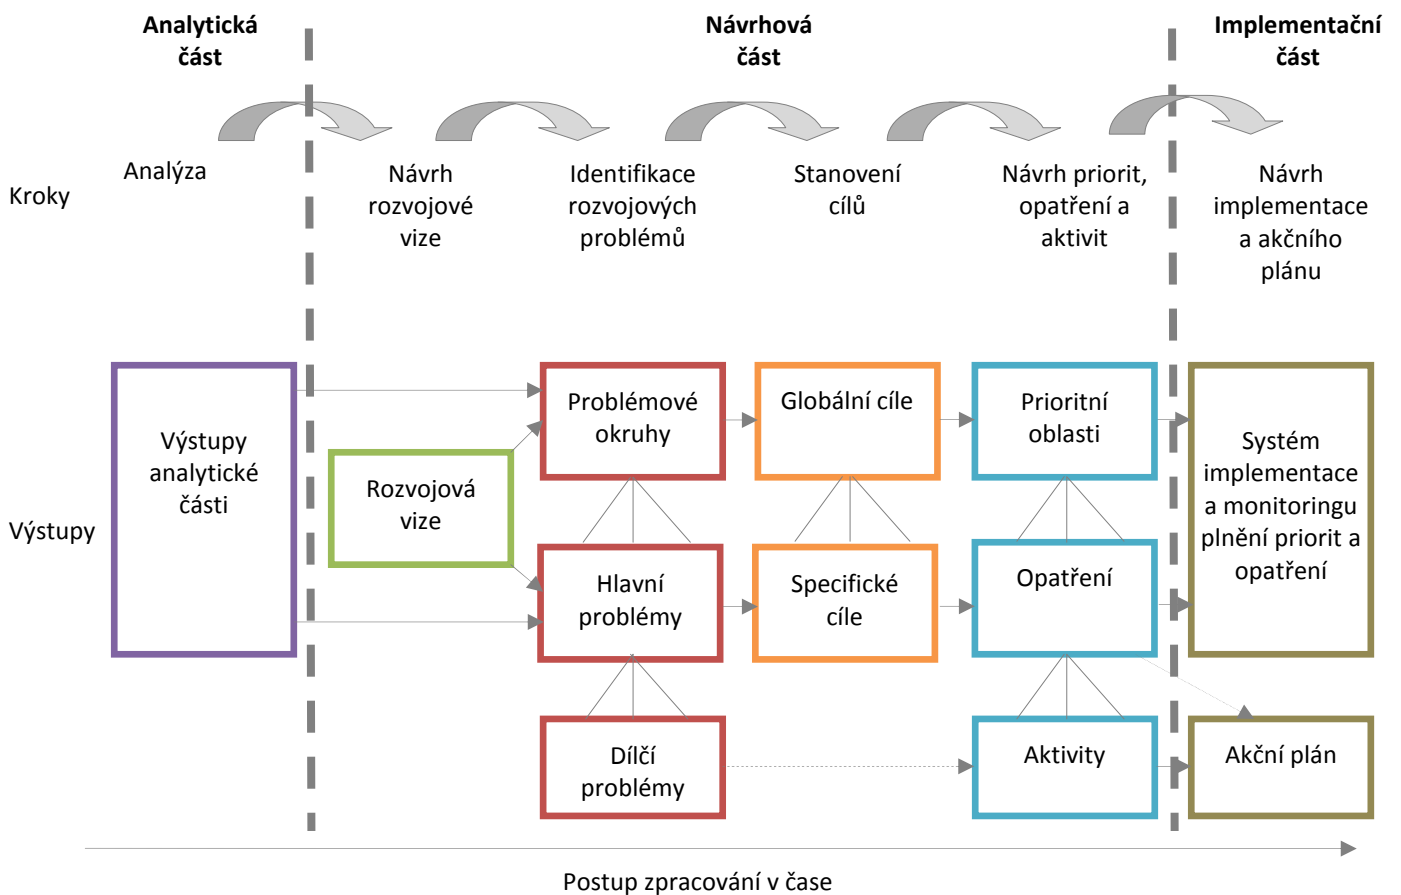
Analytická část

Návrhová část

Implementační část

Kroky

Analýza

Návrh rozvojové vize

Identifikace rozvojových problémů

Stanovení cílů

Návrh priorit, opatření a aktivit

Návrh implementace a akčního plánu

Výstupy

Výstupy analytické části

Rozvojová vize

Problémové okruhy

Hlavní problémy

Dílčí problémy

Globální cíle

Specifické cíle

Prioritní oblasti

Opatření

Aktivity

Systém implementace a monitoringu plnění priorit a opatření

Akční plán

Postup zpracování v čase